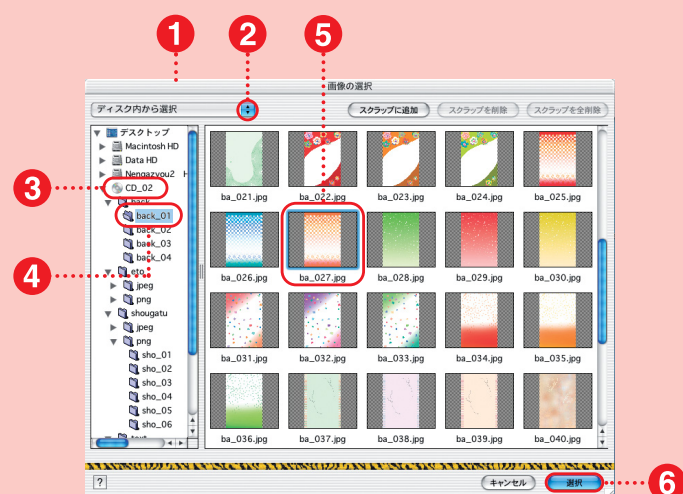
1
2
5
画像の選択
ディスク内から選択
スクラップに追加
スクラップを削除
スクラップを全削除
デスクトップ
Macintosh HD
Data HD
Nengazyou2
3
CD_02
back
back_01
back_02
back_03
back_04
4
eto
jpeg
png
shougatu
jpeg
png
sho_01
sho_02
sho_03
sho_04
sho_05
sho_06
ba_021.jpg
ba_022.jpg
ba_023.jpg
ba_024.jpg
ba_025.jpg
ba_026.jpg
ba_027.jpg
ba_028.jpg
ba_029.jpg
ba_030.jpg
ba_031.jpg
ba_032.jpg
ba_033.jpg
ba_034.jpg
ba_035.jpg
ba_036.jpg
ba_037.jpg
ba_038.jpg
ba_039.jpg
ba_040.jpg
?
キャンセル
選択
6